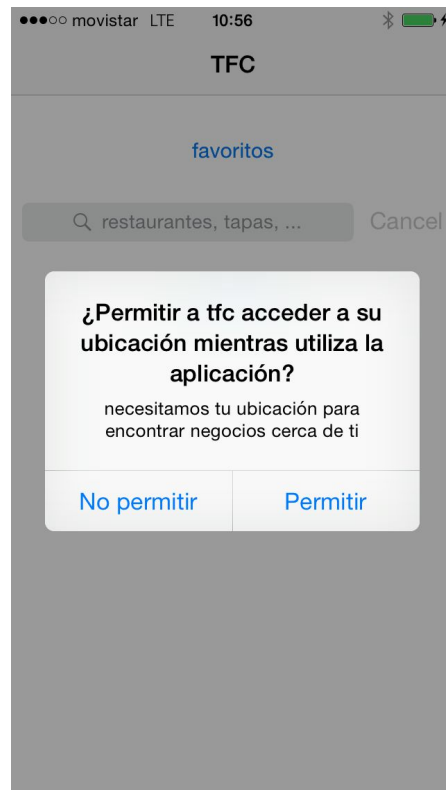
●●●○○ movistar LTE 10:56

TFC

favoritos

restaurantes, tapas, ...

Cancel

¿Permitir a tfc acceder a su ubicación mientras utiliza la aplicación?

necesitamos tu ubicación para encontrar negocios cerca de ti

No permitir

Permitir